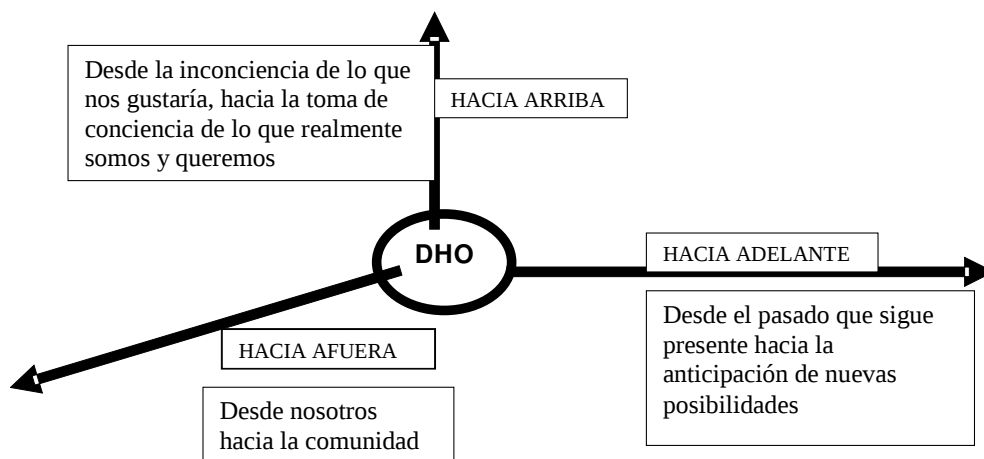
Desde la inconciencia de lo que nos gustaría, hacia la toma de conciencia de lo que realmente somos y queremos

HACIA ARRIBA

DHO

HACIA ADELANTE

Desde el pasado que sigue presente hacia la anticipación de nuevas posibilidades

HACIA AFUERA

Desde nosotros hacia la comunidad